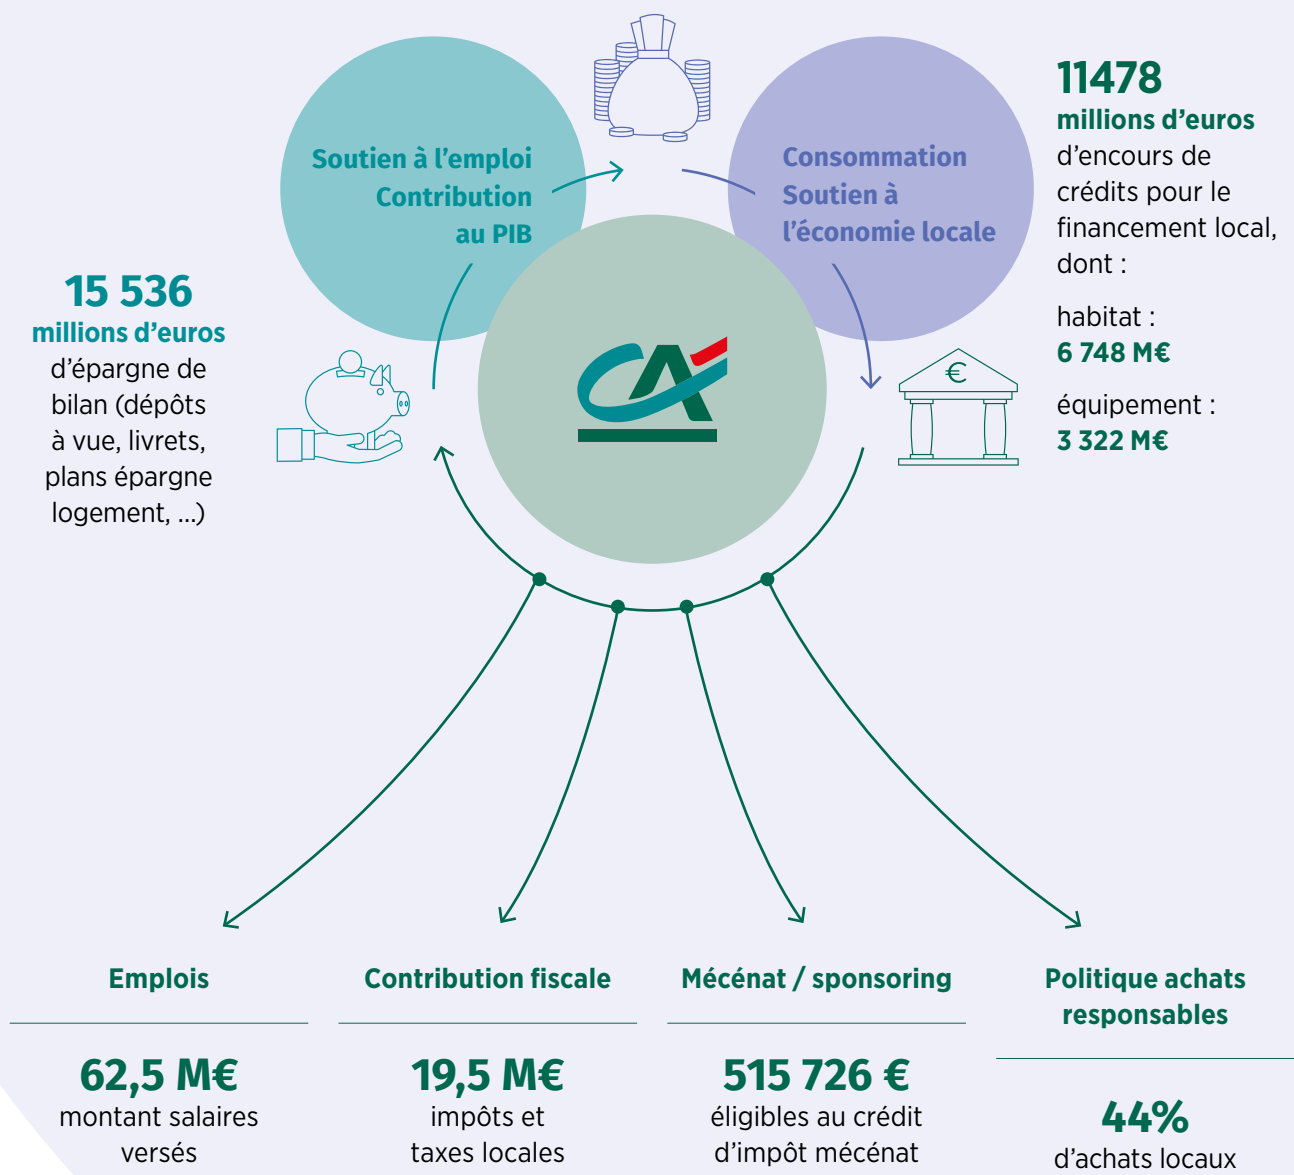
Soutien à l'emploi
Contribution
au PIB

Consommation
Soutien à
l'économie locale

11478
millions d'euros
d'encours de crédits pour le financement local, dont :

habitat :
6 748 M€

équipement :
3 322 M€

15 536
millions d'euros
d'épargne de bilan (dépôts à vue, livrets, plans épargne logement, ...)

€

Emplois

62,5 M€
montant salaires versés

Contribution fiscale

19,5 M€
impôts et taxes locales

Mécénat / sponsoring

515 726 €
éligibles au crédit d'impôt mécénat

Politique achats responsables

44%
d'achats locaux